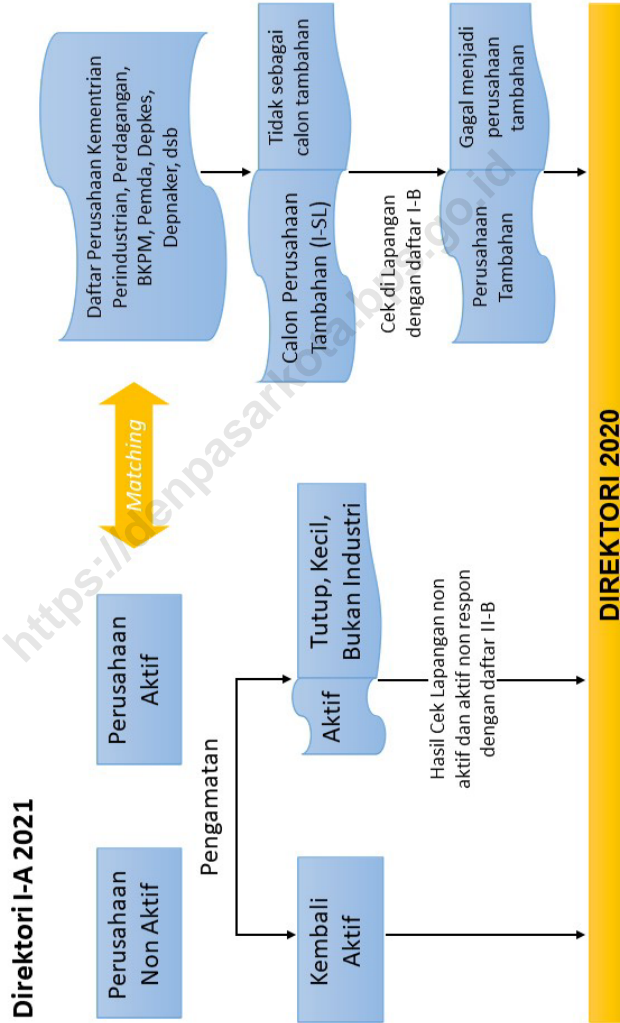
Direktori I-A 2021

Perusahaan Non Aktif

Perusahaan Aktif

Matching

Daftar Perusahaan Kementrian Perindustrian, Perdagangan, BKPM, Pemda, Depkes, Depnaker, dsb

Pengamatan

Kembali Aktif

Aktif

Tutup, Kecil, Bukan Industri

Hasil Cek Lapangan non aktif dan aktif non respon dengan daftar II-B

Calon Perusahaan Tambahan (I-SL)

Tidak sebagai calon tambahan

Cek di Lapangan dengan daftar I-B

Perusahaan Tambahan

Gagal menjadi perusahaan tambahan

DIREKTORI 2020

https://denpasarkota.bps.go.id